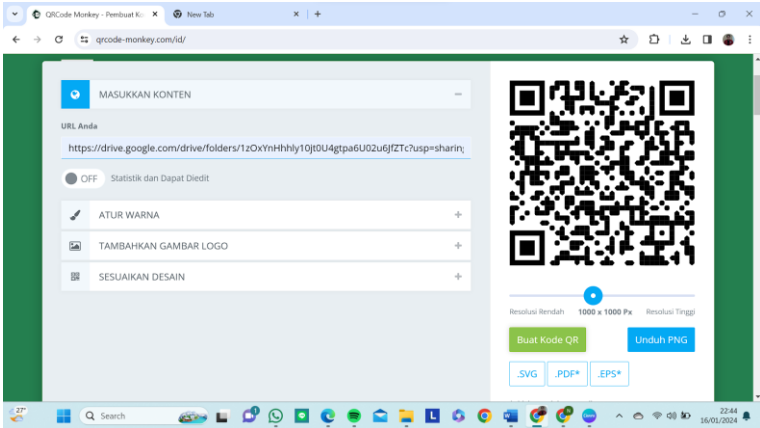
QRCode Monkey - Pembuat Ko ×
New Tab ×
+
qrcode-monkey.com/id/

MASUKKAN KONTEN
–
URL Anda
https://drive.google.com/drive/folders/1zOxYnHhhly10jt0U4gtpa6U02u6JfZTc?usp=sharin
OFF Statistik dan Dapat Diedit
ATUR WARNA +
TAMBAHKAN GAMBAR LOGO +
SESUAIKAN DESAIN +

Resolusi Rendah 1000 x 1000 Px Resolusi Tinggi
Buat Kode QR
Unduh PNG
.SVG .PDF* .EPS*

27°
Search
22:44
16/01/2024